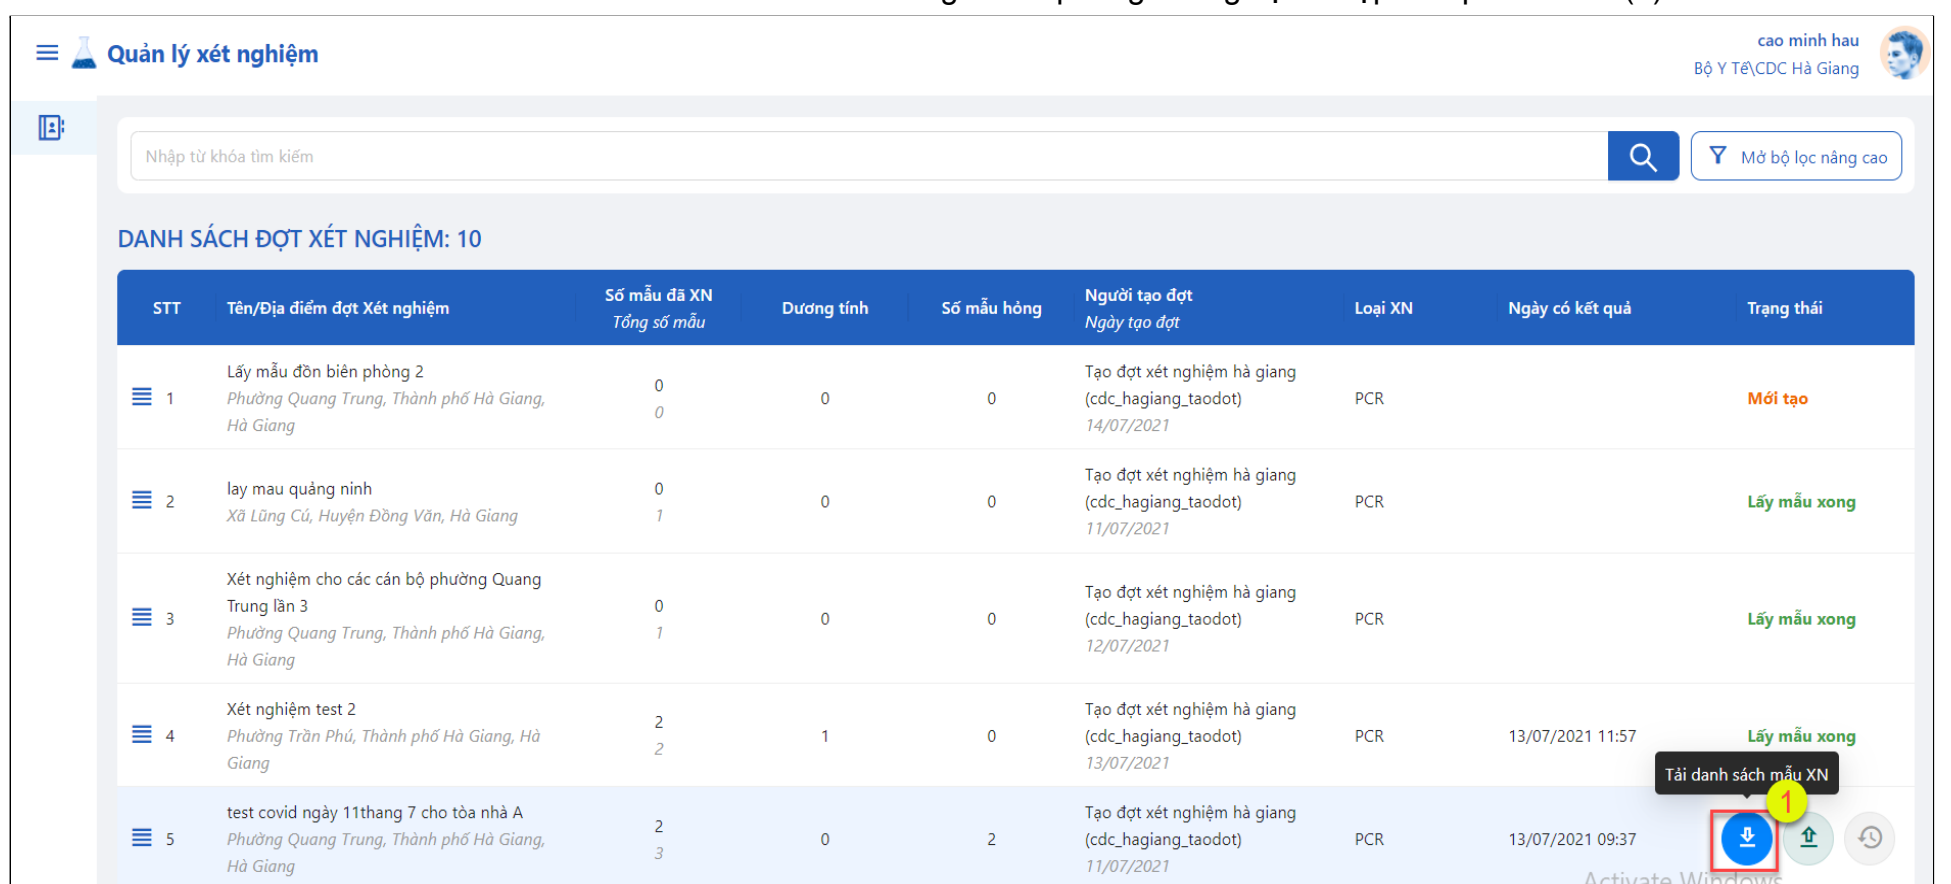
Quản lý xét nghiệm

cao minh hau
Bộ Y Tế\CDC Hà Giang

Nhập từ khóa tìm kiếm

Mở bộ lọc nâng cao

DANH SÁCH ĐỢT XÉT NGHIỆM: 10

| STT | Tên/Địa điểm đợt Xét nghiệm | Số mẫu đã XN Tổng số mẫu | Dương tính | Số mẫu hỏng | Người tạo đợt Ngày tạo đợt | Loại XN | Ngày có kết quả | Trạng thái |
|---|---|---|---|---|---|---|---|---|
| 1 | Lấy mẫu đồn biên phòng 2 Phường Quang Trung, Thành phố Hà Giang, Hà Giang | 0 0 | 0 | 0 | Tạo đợt xét nghiệm hà giang (cdc_hagiang_taodot) 14/07/2021 | PCR | | Mới tạo |
| 2 | lay mau quảng ninh Xã Lũng Cú, Huyện Đồng Văn, Hà Giang | 0 1 | 0 | 0 | Tạo đợt xét nghiệm hà giang (cdc_hagiang_taodot) 11/07/2021 | PCR | | Lấy mẫu xong |
| 3 | Xét nghiệm cho các cán bộ phường Quang Trung lần 3 Phường Quang Trung, Thành phố Hà Giang, Hà Giang | 0 1 | 0 | 0 | Tạo đợt xét nghiệm hà giang (cdc_hagiang_taodot) 12/07/2021 | PCR | | Lấy mẫu xong |
| 4 | Xét nghiệm test 2 Phường Trần Phú, Thành phố Hà Giang, Hà Giang | 2 2 | 1 | 0 | Tạo đợt xét nghiệm hà giang (cdc_hagiang_taodot) 13/07/2021 | PCR | 13/07/2021 11:57 | Lấy mẫu xong |
| 5 | test covid ngày 11thang 7 cho tòa nhà A Phường Quang Trung, Thành phố Hà Giang, Hà Giang | 2 3 | 0 | 2 | Tạo đợt xét nghiệm hà giang (cdc_hagiang_taodot) 11/07/2021 | PCR | 13/07/2021 09:37 | |

Tải danh sách mẫu XN

1

Activate Windows